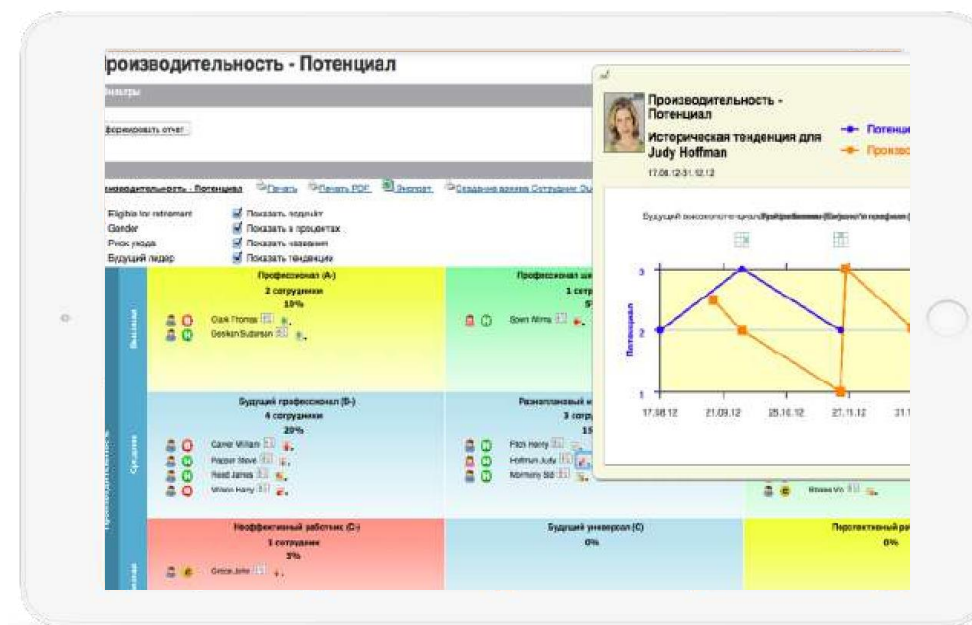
роизводительность - Потенциал

ильтры

формировать отчет

оизводительность - Потенциал Печать Печать PDF Экспорт Создание архива Сотрудник Ош

Eligible for retirement
Gender
Риск ухода
Будущий лидер

Показать подсчёт
Показать в процентах
Показать названия
Показать тенденции

Профессионал (A-)
2 сотрудники
10%
Clark Thomas
Geisken Suderson

Профессионал ш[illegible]
1 сотр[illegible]
5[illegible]
Sperri Mirna

Высокая

Будущий профессионал (B-)
4 сотрудники
20%
Carver William
Pepper Steve
Reed James
Wilson Harry

Разноплановый и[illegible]
3 сотру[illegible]
15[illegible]
Fitch Harry
Hoffman Judy
Morrisey Sid

Средняя

Производительность

Неэффективный работник (C-)
1 сотрудник
5%
Grice John

Будущий универсал (C)
0%

Перспективный ра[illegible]
0%

Rhose Vir

Производительность - Потенциал
Историческая тенденция для Judy Hoffman
17.08.12-31.12.12

Потенци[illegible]
Произво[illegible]

Будущий высокопотенциал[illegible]

Потенциал

3
2
1

17.08.12 21.09.12 25.10.12 27.11.12 31.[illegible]